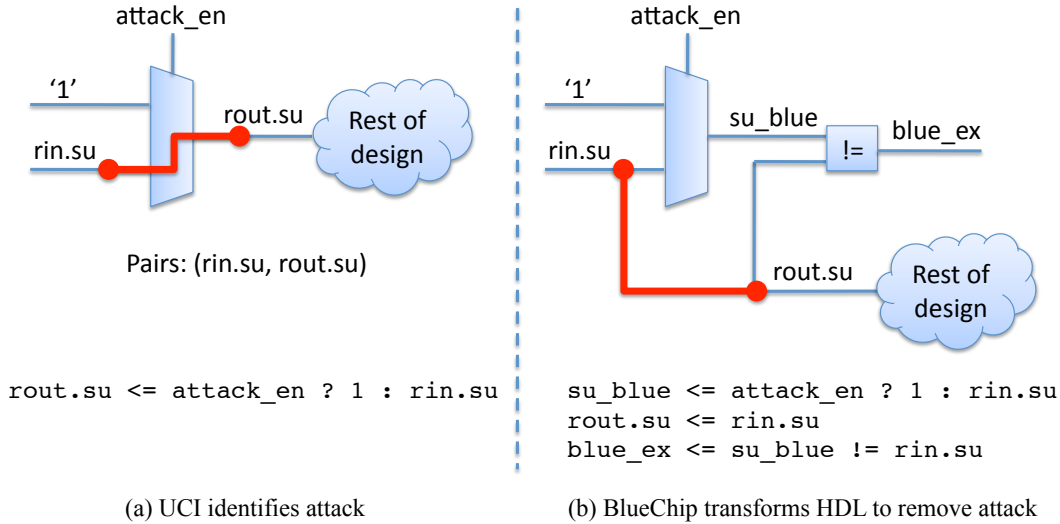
attack_en

'1'

rin.su

rout.su

Rest of design

Pairs: (rin.su, rout.su)

rout.su <= attack_en ? 1 : rin.su

(a) UCI identifies attack

attack_en

'1'

su_blue

!=

blue_ex

rin.su

rout.su

Rest of design

su_blue <= attack_en ? 1 : rin.su
rout.su <= rin.su
blue_ex <= su_blue != rin.su

(b) BlueChip transforms HDL to remove attack